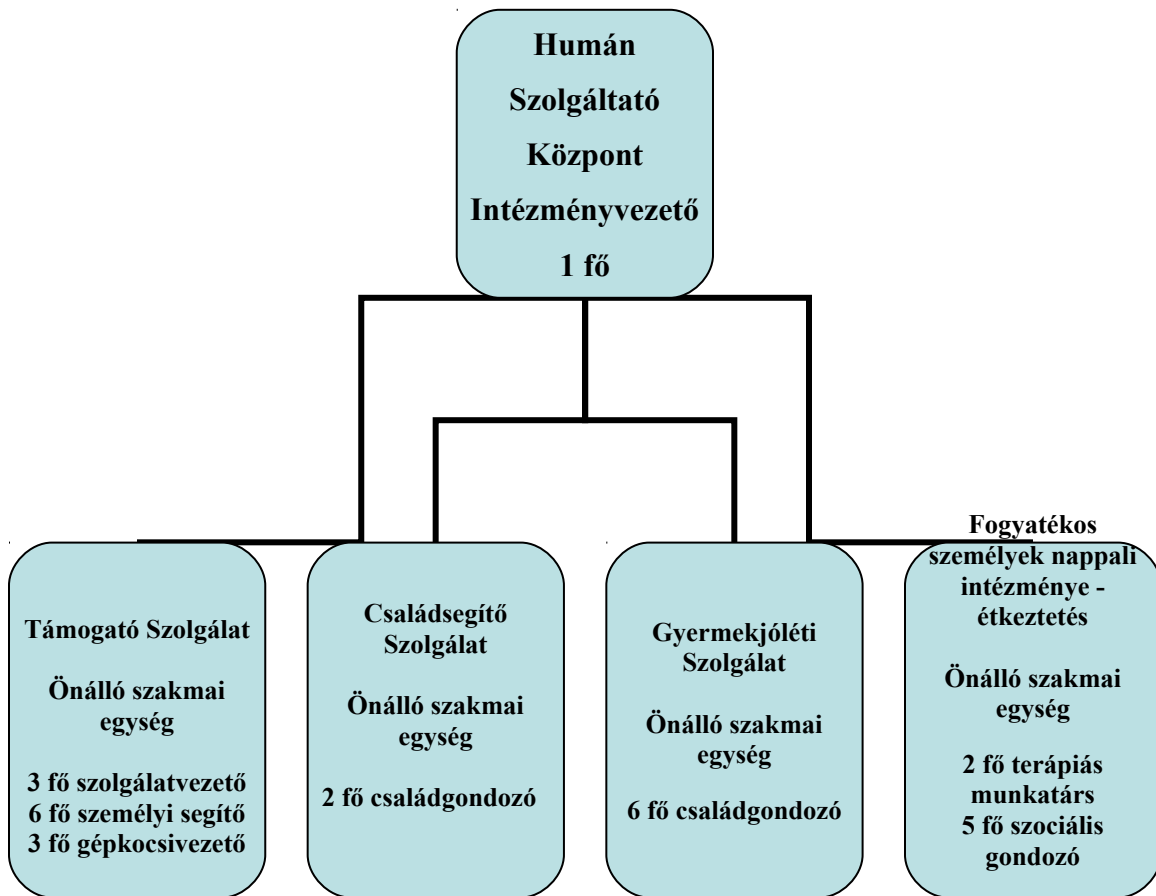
Humán Szolgáltató Központ Intézményvezető 1 fő

Támogató Szolgálat

Önálló szakmai egység

3 fő szolgálatvezető
6 fő személyi segítő
3 fő gépkocsivezető

Családsegítő Szolgálat

Önálló szakmai egység

2 fő családgondozó

Gyermekjóléti Szolgálat

Önálló szakmai egység

6 fő családgondozó

Fogyatékos személyek nappali intézménye - étkeztetés

Önálló szakmai egység

2 fő terápiás munkatárs
5 fő szociális gondozó